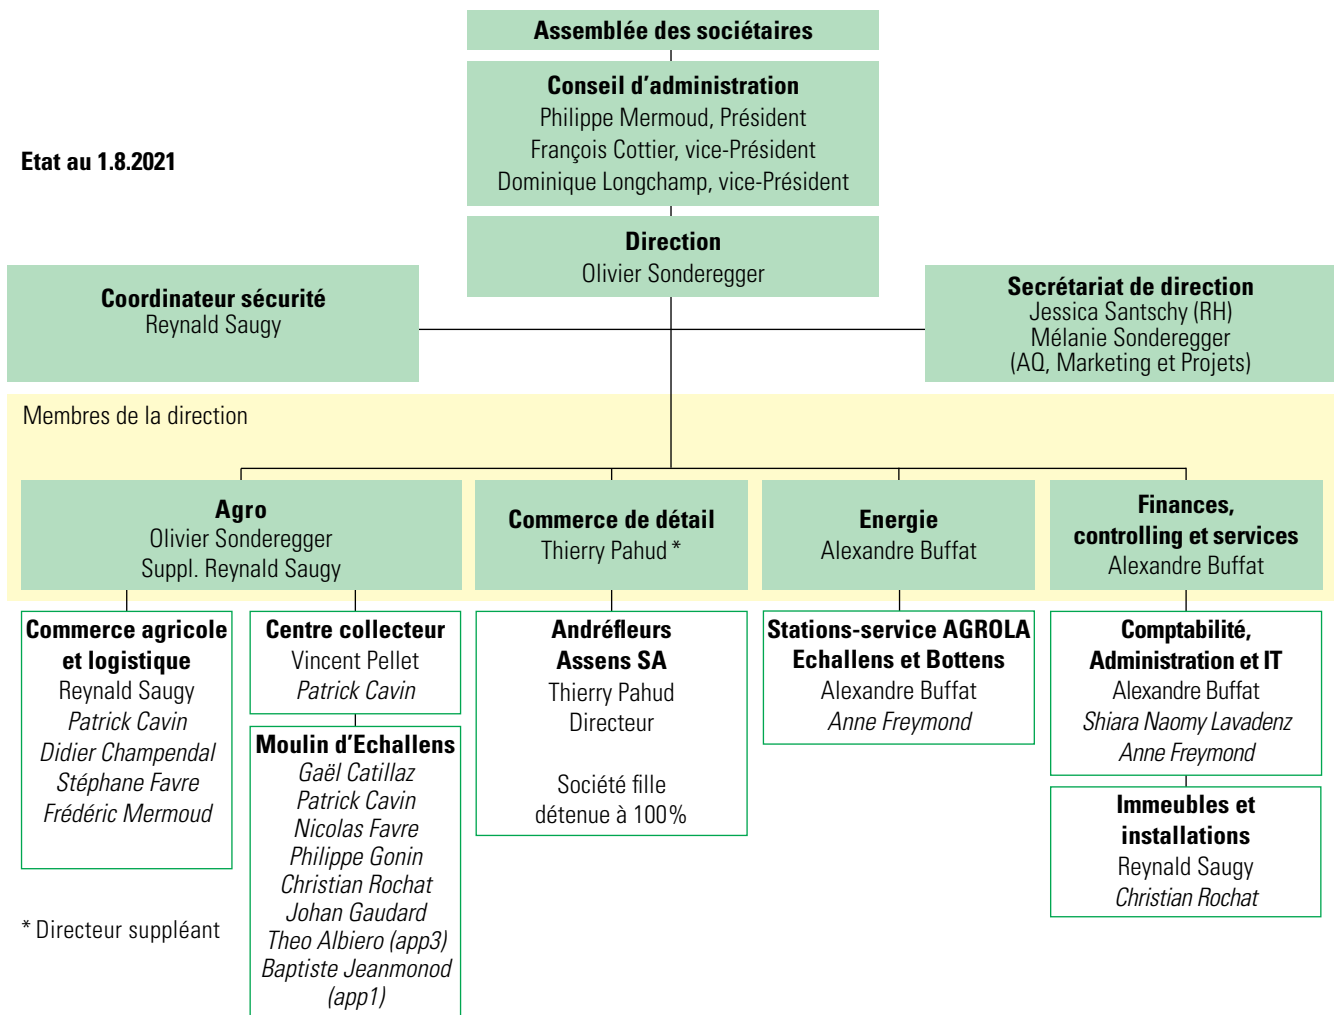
Assemblée des sociétaires

Conseil d'administration
Philippe Mermoud, Président
François Cottier, vice-Président
Dominique Longchamp, vice-Président

Etat au 1.8.2021

Direction
Olivier Sonderegger

Coordinateur sécurité
Reynald Saugy

Secrétariat de direction
Jessica Santschy (RH)
Mélanie Sonderegger
(AQ, Marketing et Projets)

Membres de la direction

Agro
Olivier Sonderegger
Suppl. Reynald Saugy

Commerce de détail
Thierry Pahud *

Energie
Alexandre Buffat

Finances, controlling et services
Alexandre Buffat

Commerce agricole et logistique
Reynald Saugy
Patrick Cavin
Didier Champendal
Stéphane Favre
Frédéric Mermoud

Centre collecteur
Vincent Pellet
Patrick Cavin

Moulin d'Echallens
Gaël Catillaz
Patrick Cavin
Nicolas Favre
Philippe Gonin
Christian Rochat
Johan Gaudard
Theo Albiero (app3)
Baptiste Jeanmonod (app1)

Andréfleurs Assens SA
Thierry Pahud
Directeur

Société fille détenue à 100%

Stations-service AGROLA Echallens et Bottens
Alexandre Buffat
Anne Freymond

Comptabilité, Administration et IT
Alexandre Buffat
Shiara Naomy Lavadenz
Anne Freymond

Immeubles et installations
Reynald Saugy
Christian Rochat

* Directeur suppléant